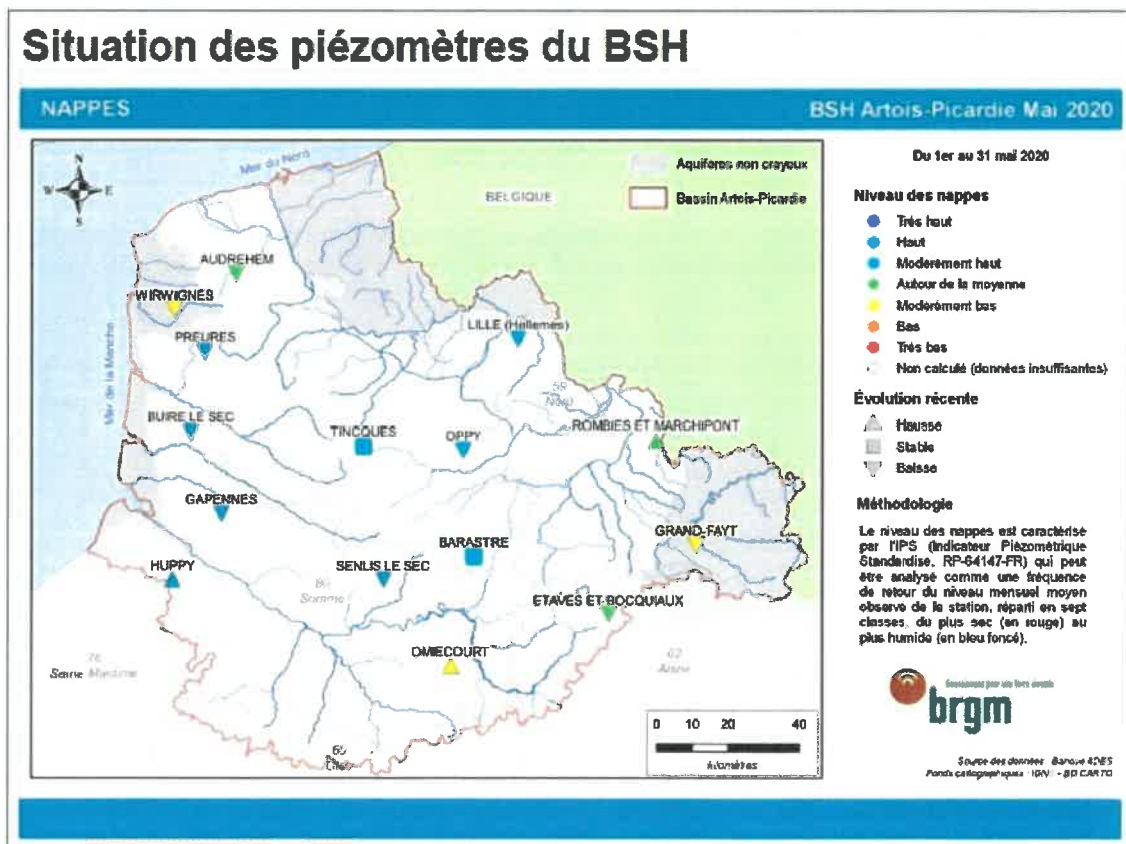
Situation des piézomètres du BSH

NAPPES

BSH Artois-Picardie Mai 2020

N
W
E
S

Mer du Nord

Mer de la Manche

BELGIQUE

Aquifères non crayeux

Bassin Artois-Picardie

AUDREHEM

WIRWIGNES

PREURES

LILLE (Hellemmes)

59 Nord

BUIRE LE SEC

TINCQUES

OPPY

ROMBIES ET MARCHIPONT

GAPENNES

BARASTRE

GRAND-FAYT

HUPPY

SENLIS LE SEC

80 Somme

ETAVES ET BOCQUIAUX

02 Aisne

OMIECOURT

76 Seine-Maritime

60 Oise

0 10 20 40

Kilomètres

Du 1er au 31 mai 2020

Niveau des nappes

Très haut

Haut

Modérément haut

Autour de la moyenne

Modérément bas

Bas

Très bas

Non calculé (données insuffisantes)

Évolution récente

Hausse

Stable

Baisse

Méthodologie

Le niveau des nappes est caractérisé par l'IPS (Indicateur Piézométrique Standardisé, RP-64147-FR) qui peut être analysé comme une fréquence de retour du niveau mensuel moyen observé de la station, réparti en sept classes, du plus sec (en rouge) au plus humide (en bleu foncé).

brgm

Source des données : Banque ADES
Fonds cartographiques : IGN - BD CARTO